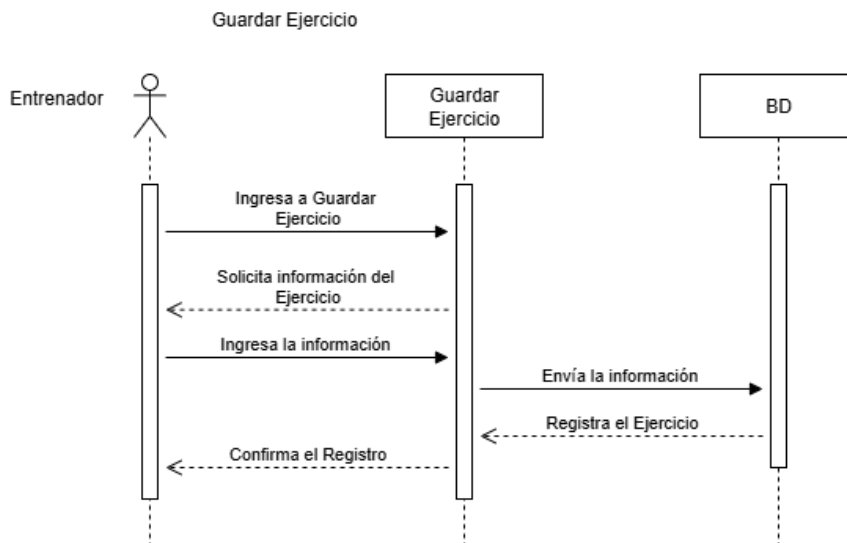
Guardar Ejercicio

Entrenador

Guardar Ejercicio

BD

Ingresa a Guardar Ejercicio

Solicita información del Ejercicio

Ingresa la información

Envía la información

Registra el Ejercicio

Confirma el Registro